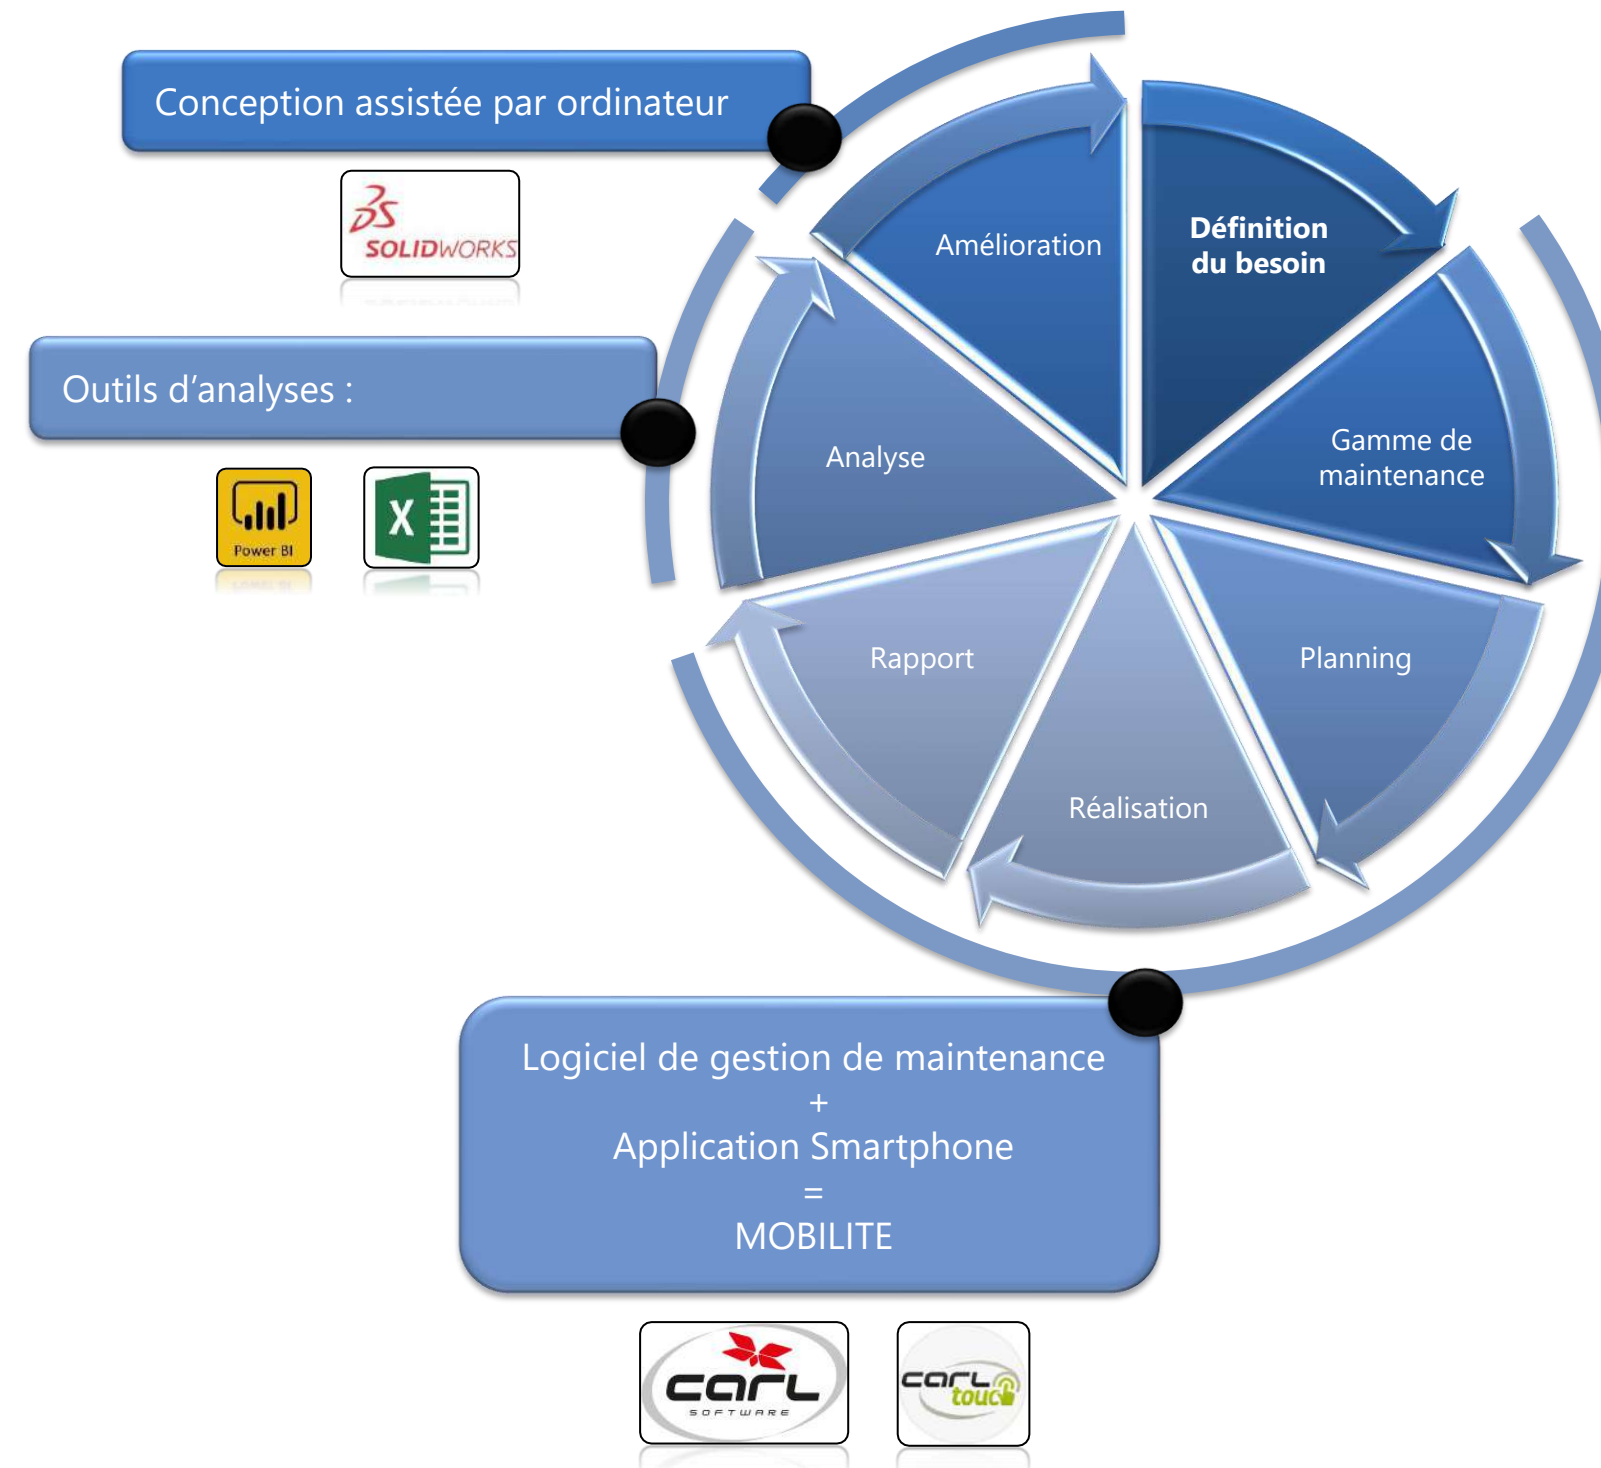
Conception assistée par ordinateur

SOLIDWORKS

Outils d'analyses :

Power BI

X

Amélioration

Définition du besoin

Gamme de maintenance

Planning

Réalisation

Rapport

Analyse

Logiciel de gestion de maintenance
+
Application Smartphone
=
MOBILITE

carl SOFTWARE

carl touch